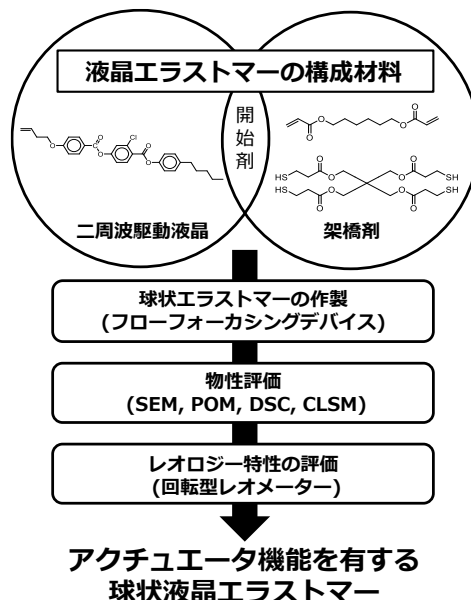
液晶エラストマーの構成材料

開始剤

HS SH HS SH

二周波駆動液晶

架橋剤

球状エラストマーの作製
(フローフォーカシングデバイス)

物性評価
(SEM, POM, DSC, CLSM)

レオロジー特性の評価
(回転型レオメーター)

アクチュエータ機能を有する
球状液晶エラストマー